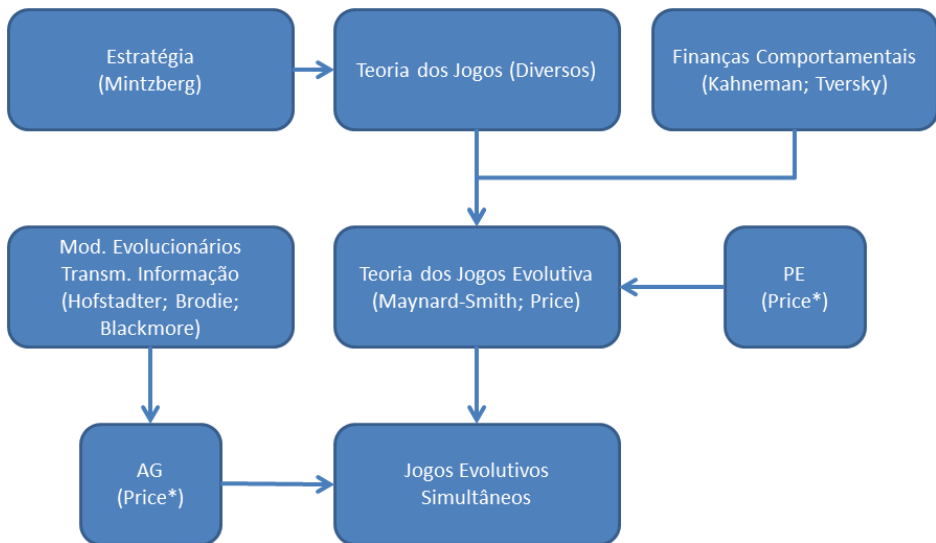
Estratégia
(Mintzberg)

Teoria dos Jogos (Diversos)

Finanças Comportamentais
(Kahneman; Tversky)

Mod. Evolucionários
Transm. Informação
(Hofstadter; Brodie;
Blackmore)

Teoria dos Jogos Evolutiva
(Maynard-Smith; Price)

PE
(Price*)

AG
(Price*)

Jogos Evolutivos
Simultâneos